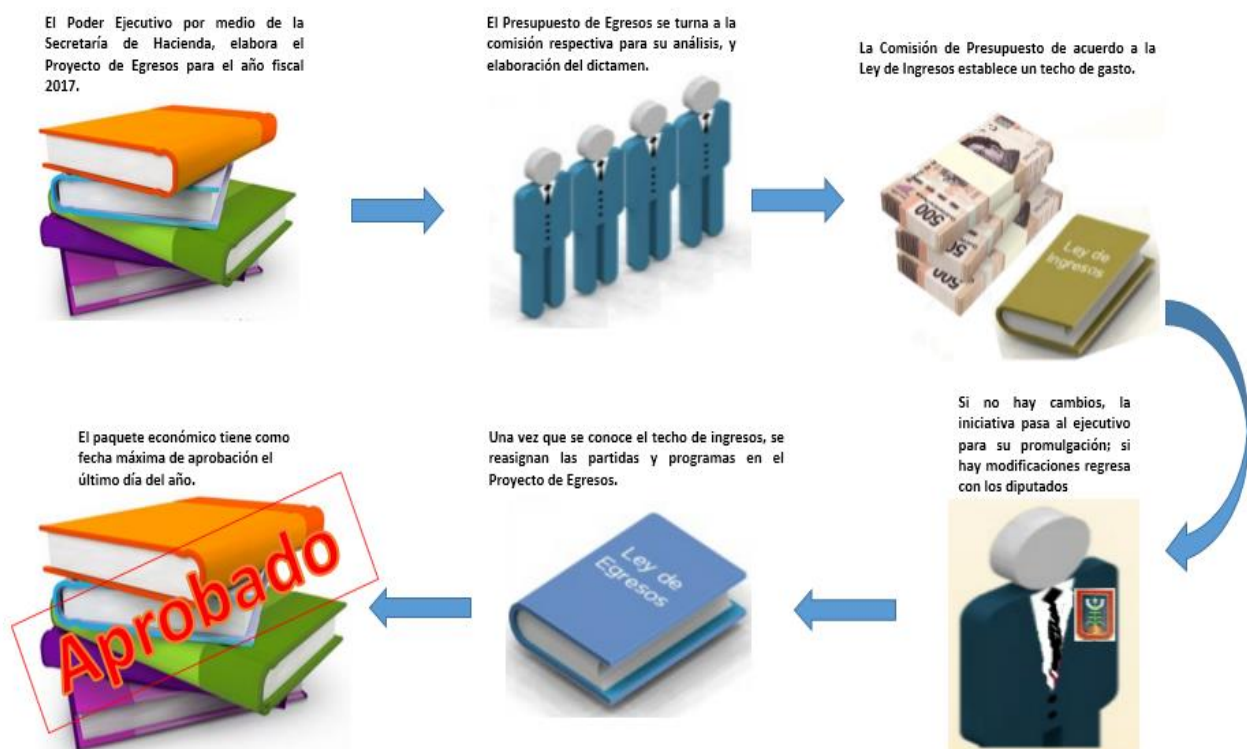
El Poder Ejecutivo por medio de la Secretaría de Hacienda, elabora el Proyecto de Egresos para el año fiscal 2017.

El Presupuesto de Egresos se turna a la comisión respectiva para su análisis, y elaboración del dictamen.

La Comisión de Presupuesto de acuerdo a la Ley de Ingresos establece un techo de gasto.

500

Ley de Ingresos

Si no hay cambios, la iniciativa pasa al ejecutivo para su promulgación; si hay modificaciones regresa con los diputados

Una vez que se conoce el techo de ingresos, se reasignan las partidas y programas en el Proyecto de Egresos.

Ley de Egresos

El paquete económico tiene como fecha máxima de aprobación el último día del año.

Aprobado